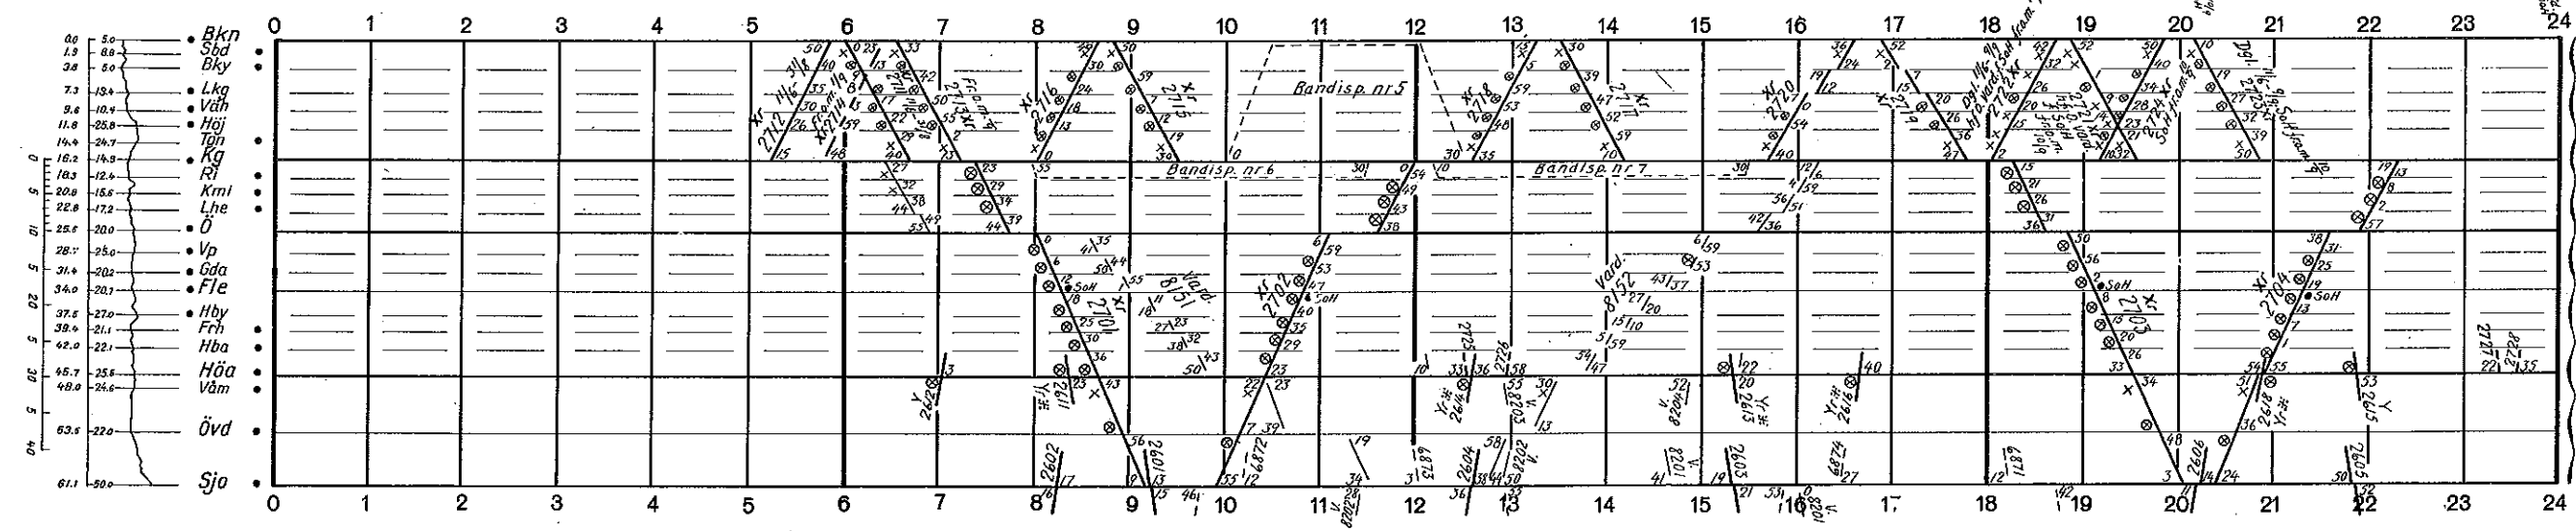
0 1 2 3 4 5 6 7 8 9 10 11 12 13 14 15 16 17 18 19 20 21 22 23 24

0.0 5.0 Bkn
1.9 8.8 Sbd
3.8 5.0 Bky
7.3 13.4 Lkg
9.6 10.4 Väh
11.8 25.8 Höj
14.4 24.7 Tön
16.2 14.9 Kg
18.3 12.4 Ri
20.8 15.6 Kml
22.8 17.2 Lhe
25.6 20.0 Ö
28.7 25.0 Vp
31.4 20.2 Gda
34.0 20.1 Fle
37.5 27.0 Hby
39.4 21.1 Frh
42.0 22.1 Hba
45.7 25.5 Höa
48.0 24.6 Våm
53.5 22.0 Övd
61.1 50.0 Sjo

0 5 10 15 20 25 30 35 40

Bandisp. nr 5
Bandisp. nr 6
Bandisp. nr 7

Xr 2712
Xr 2714
2713 Xr
Xr 2716
2715 Xr
Xr 2718
2711 Xr
Xr 2720
2719
Xr 2722
2721 Xr
2723 Xr
Xr 2701
Xr 2702
Xr 2703
Xr 2704
Vård. 8151
Vård. 8152
Y 2612
Y 2611
2601
2602
6872
6873
2604
8202
8203
8204
2603
2605
2606
2613
2614
2615
2616
2617
6874
1038
2727
2728

SoH
SoH
SoH
SoH

0 1 2 3 4 5 6 7 8 9 10 11 12 13 14 15 16 17 18 19 20 21 22 23 24